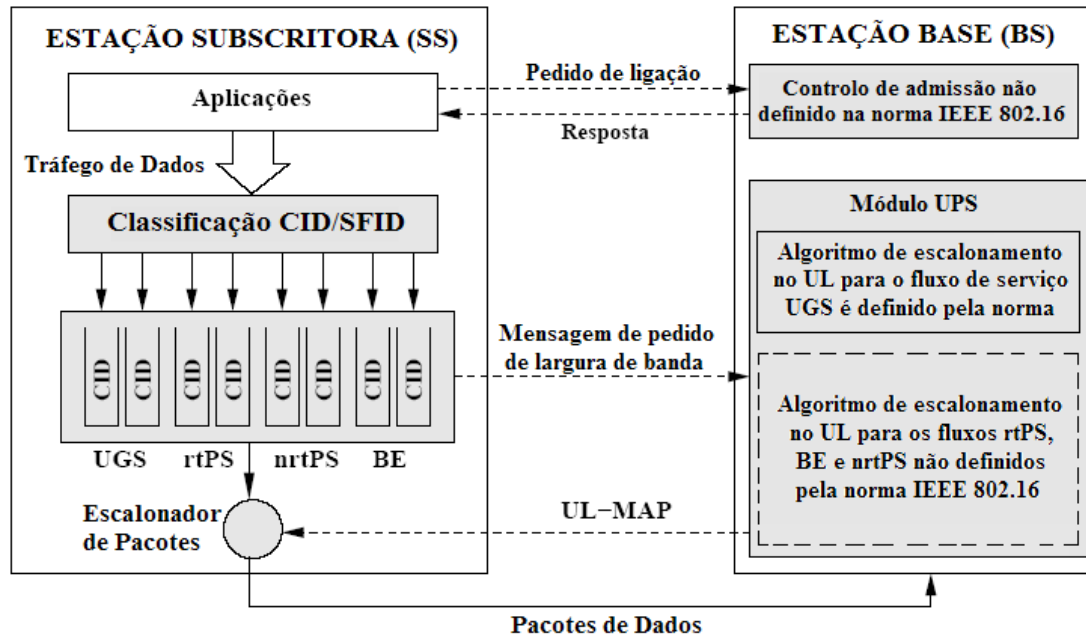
ESTAÇÃO SUBSCRITORA (SS)

Aplicações

Tráfego de Dados

Classificação CID/SFID

CID CID CID CID CID CID CID CID

UGS rtPS nrtPS BE

Escalonador de Pacotes

Pedido de ligação

Resposta

Mensagem de pedido de largura de banda

UL−MAP

Pacotes de Dados

ESTAÇÃO BASE (BS)

Controlo de admissão não definido na norma IEEE 802.16

Módulo UPS

Algoritmo de escalonamento no UL para o fluxo de serviço UGS é definido pela norma

Algoritmo de escalonamento no UL para os fluxos rtPS, BE e nrtPS não definidos pela norma IEEE 802.16